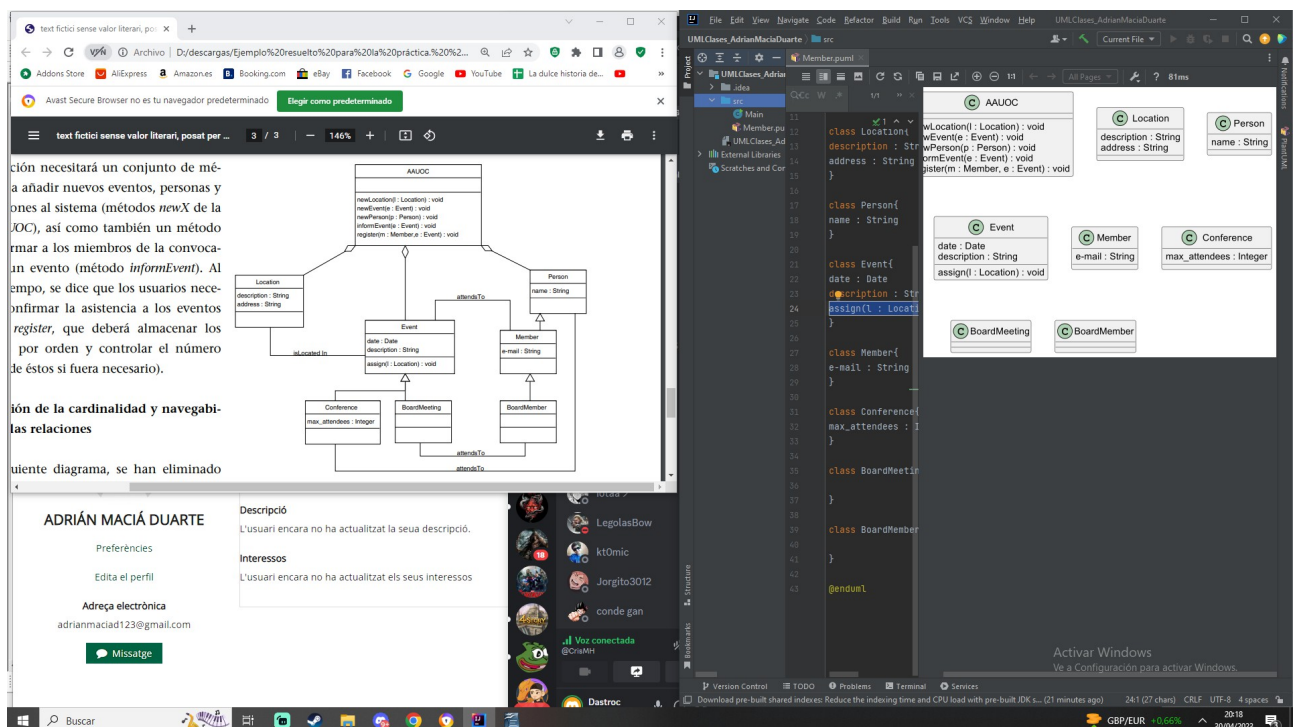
text fictici sense valor literari, po ×   +

D:/descargas/Ejemplo%20resuelto%20para%20la%20práctica.%20%2...

Addons Store   AliExpress   Amazon.es   Booking.com   eBay   Facebook   Google   YouTube   La dulce historia de...

Avast Secure Browser no es tu navegador predeterminado   Elegir como predeterminado

text fictici sense valor literari, posat per ...   3 / 3   146%

ción necesitará un conjunto de méa añadir nuevos eventos, personas y ones al sistema (métodos *newX* de la *UOC*), así como también un método rmar a los miembros de la convocaun evento (método *informEvent*). Al empo, se dice que los usuarios neceonfirmar la asistencia a los eventos *register*, que deberá almacenar los por orden y controlar el número de éstos si fuera necesario).

ión de la cardinalidad y navegabilas relaciones

uiente diagrama, se han eliminado

AAUOC
newLocation(l : Location) : void
newEvent(e : Event) : void
newPerson(p : Person) : void
informEvent(e : Event) : void
register(m : Member,e : Event) : void

Location
description : String
address : String

Person
name : String

attendsTo

Event
date : Date
description : String
assign(l : Location) : void

isLocated In

Member
e-mail : String

Conference
max_attendees : Integer

BoardMeeting

BoardMember

attendsTo

attendsTo

ADRIÁN MACIÁ DUARTE
Preferències
Edita el perfil
Adreça electrònica
adrianmaciad123@gmail.com
Missatge

Descripció
L'usuari encara no ha actualitzat la seua descripció.

Interessos
L'usuari encara no ha actualitzat els seus interessos

LegolasBow
kt0mic
Jorgito3012
conde gan
Voz conectada
@CrisMH
Dastroc

File Edit View Navigate Code Refactor Build Run Tools VCS Window Help   UMLClases_AdrianMaciaDuarte
UMLClases_AdrianMaciaDuarte   src
Current File
Project
Member.puml
UMLClases_Adrian
.idea
src
Main
Member.pu
UMLClases_Ad
External Libraries
Scratches and Cor

11
12 class Location{
13 description : Str
14 address : String
15 }
16
17 class Person{
18 name : String
19 }
20
21 class Event{
22 date : Date
23 description : Str
24 assign(l : Locati
25 }
26
27 class Member{
28 e-mail : String
29 }
30
31 class Conference{
32 max_attendees : I
33 }
34
35 class BoardMeetin
36
37 }
38
39 class BoardMember
40
41 }
42
43 @enduml

All Pages   81ms

AAUOC
wLocation(l : Location) : void
wEvent(e : Event) : void
wPerson(p : Person) : void
ormEvent(e : Event) : void
gister(m : Member, e : Event) : void

Location
description : String
address : String

Person
name : String

Event
date : Date
description : String
assign(l : Location) : void

Member
e-mail : String

Conference
max_attendees : Integer

BoardMeeting

BoardMember

Activar Windows
Ve a Configuración para activar Windows.

Version Control   TODO   Problems   Terminal   Services
Download pre-built shared indexes: Reduce the indexing time and CPU load with pre-built JDK s... (21 minutes ago)   24:1 (27 chars)   CRLF   UTF-8   4 spaces

Buscar   GBP/EUR +0,66%   20:18   30/04/2022